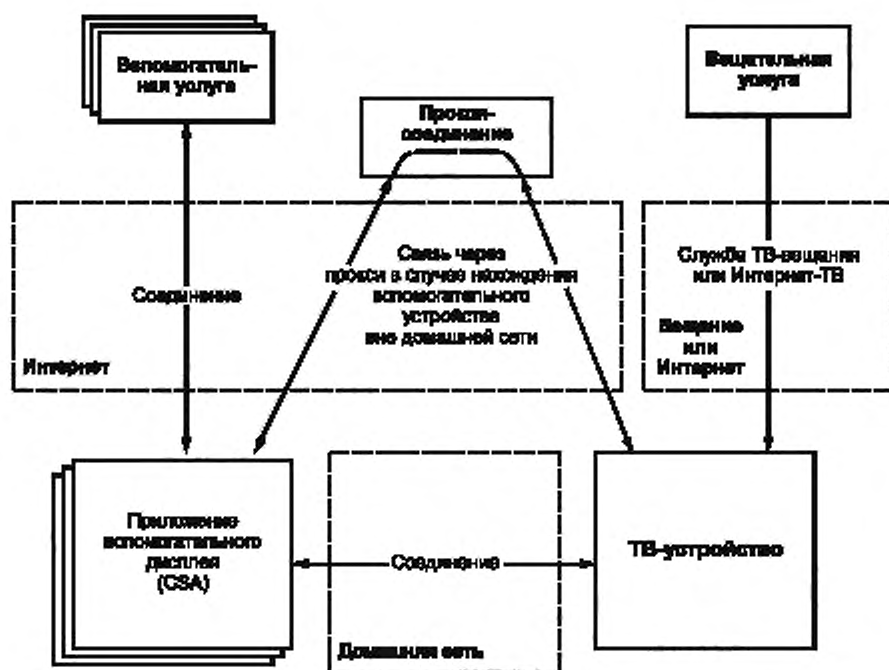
Вспомогательная услуга

Прокси-соединение

Вещательная услуга

Соединение

Связь через прокси в случае нахождения вспомогательного устройства вне домашней сети

Служба ТВ-вещания или Интернет-ТВ

Вещание или Интернет

Интернет

Приложение вспомогательного дисплея (CSA)

Соединение

ТВ-устройство

Домашняя сеть